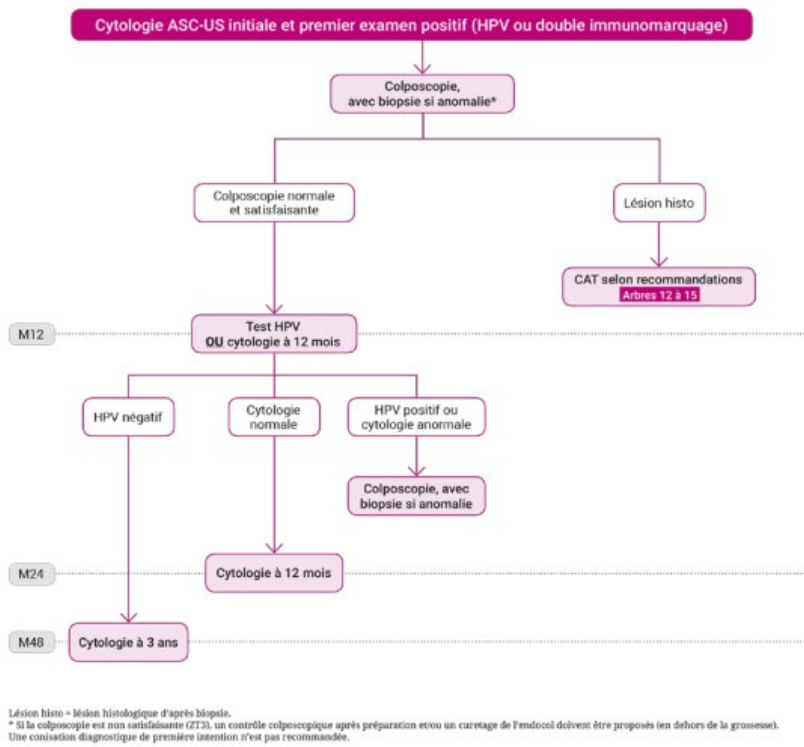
Cytologie ASC-US initiale et premier examen positif (HPV ou double immunomarquage)

Colposcopie, avec biopsie si anomalie*

Colposcopie normale et satisfaisante

Lésion histo

CAT selon recommandations
Arbres 12 à 15

M12

Test HPV
OU cytologie à 12 mois

HPV négatif

Cytologie normale

HPV positif ou cytologie anormale

Colposcopie, avec biopsie si anomalie

M24

Cytologie à 12 mois

M48

Cytologie à 3 ans

Lésion histo = lésion histologique d'après biopsie.
* Si la colposcopie est non satisfaisante (ZT3), un contrôle colposcopique après préparation et/ou un curetage de l'endocol doivent être proposés (en dehors de la grossesse).
Une conisation diagnostique de première intention n'est pas recommandée.